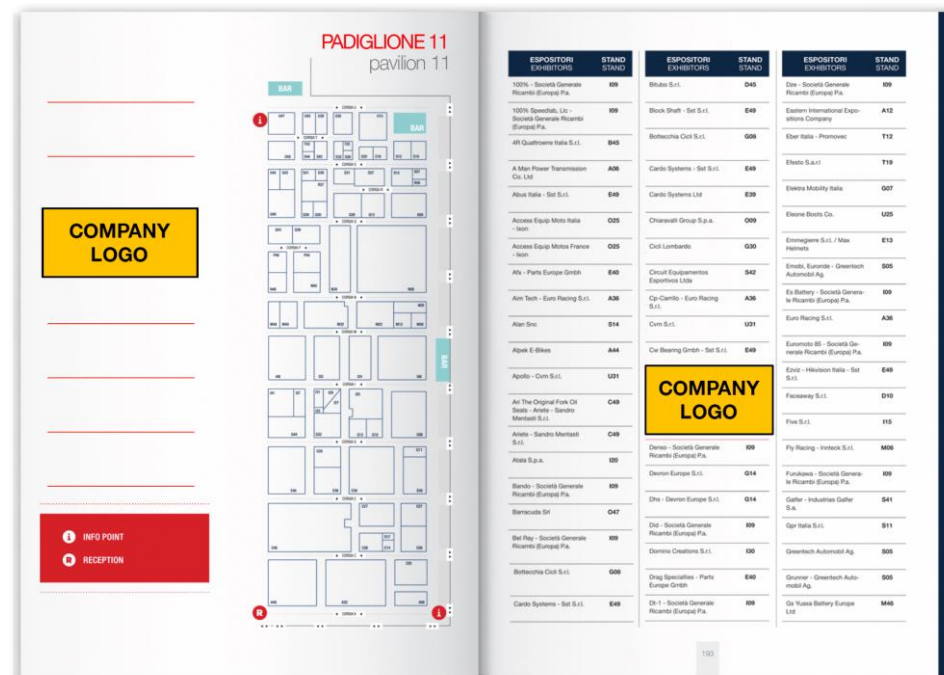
PADIGLIONE 11
pavilion 11

COMPANY LOGO

BAR

BAR

BAR

INFO POINT
RECEPTION

| ESPOSITORI EXHIBITORS | STAND STAND |
|---|---|
| 100% - Società Generale Ricambi (Europa) P.a. | I09 |
| 100% Speedlab, Llc - Società Generale Ricambi (Europa) P.a. | I09 |
| 4R Quattroerre Italia S.r.l. | B45 |
| A Man Power Transmission Co. Ltd | A06 |
| Abus Italia - Sist S.r.l. | E49 |
| Access Equip Moto Italia - Ison | O25 |
| Access Equip Motos France - Ison | O25 |
| Afs - Parts Europe Gmbh | E40 |
| Aim Tech - Euro Racing S.r.l. | A36 |
| Alan Snc | S14 |
| Alpek E-Bikes | A44 |
| Apollo - Cvm S.r.l. | U31 |
| Ari The Original Fork Oil Seals - Ariete - Sandro Mentasti S.r.l. | C49 |
| Ariete - Sandro Mentasti S.r.l. | C49 |
| Atala S.p.a. | I20 |
| Bando - Società Generale Ricambi (Europa) P.a. | I09 |
| Barracuda Srl | O47 |
| Bel Ray - Società Generale Ricambi (Europa) P.a. | I09 |
| Bottecchia Cicli S.r.l. | G08 |
| Cardo Systems - Sist S.r.l. | E49 |

| ESPOSITORI EXHIBITORS | STAND STAND |
|---|---|
| Bitubo S.r.l. | D45 |
| Block Shaft - Sist S.r.l. | E49 |
| Bottecchia Cicli S.r.l. | G08 |
| Cardo Systems - Sist S.r.l. | E49 |
| Cardo Systems Ltd | E39 |
| Chiaravalli Group S.p.a. | O09 |
| Cicli Lombardo | G30 |
| Circuit Equipamentos Esportivos Ltda | S42 |
| Cp-Carrillo - Euro Racing S.r.l. | A36 |
| Cvm S.r.l. | U31 |
| Cw Bearing Gmbh - Sist S.r.l. | E49 |

COMPANY LOGO

| ESPOSITORI EXHIBITORS | STAND STAND |
|---|---|
| Denso - Società Generale Ricambi (Europa) P.a. | I09 |
| Devron Europe S.r.l. | G14 |
| Dhs - Devron Europe S.r.l. | G14 |
| Did - Società Generale Ricambi (Europa) P.a. | I09 |
| Domino Creations S.r.l. | I30 |
| Drag Specialties - Parts Europe Gmbh | E40 |
| Dt-1 - Società Generale Ricambi (Europa) P.a. | I09 |

| ESPOSITORI EXHIBITORS | STAND STAND |
|---|---|
| Dze - Società Generale Ricambi (Europa) P.a. | I09 |
| Eastern International Expositions Company | A12 |
| Eber Italia - Promovec | T12 |
| Efesto S.a.r.l | T19 |
| Elektra Mobility Italia | G07 |
| Eleone Boots Co. | U25 |
| Emmegierre S.r.l. / Max Helmets | E13 |
| Emolbi, Euroride - Greentech Automobil Ag. | S05 |
| Es Battery - Società Generale Ricambi (Europa) P.a. | I09 |
| Euro Racing S.r.l. | A36 |
| Euromoto 85 - Società Generale Ricambi (Europa) P.a. | I09 |
| Ezviz - Hikvision Italia - Sist S.r.l. | E49 |
| Faceaway S.r.l. | D10 |
| Five S.r.l. | I15 |
| Fly Racing - Innteck S.r.l. | M06 |
| Furukawa - Società Generale Ricambi (Europa) P.a. | I09 |
| Galfer - Industrias Galfer S.a. | S41 |
| Gpr Italia S.r.l. | S11 |
| Greentech Automobil Ag. | S05 |
| Grunner - Greentech Automobil Ag. | S05 |
| Gs Yuasa Battery Europe Ltd | M46 |

193